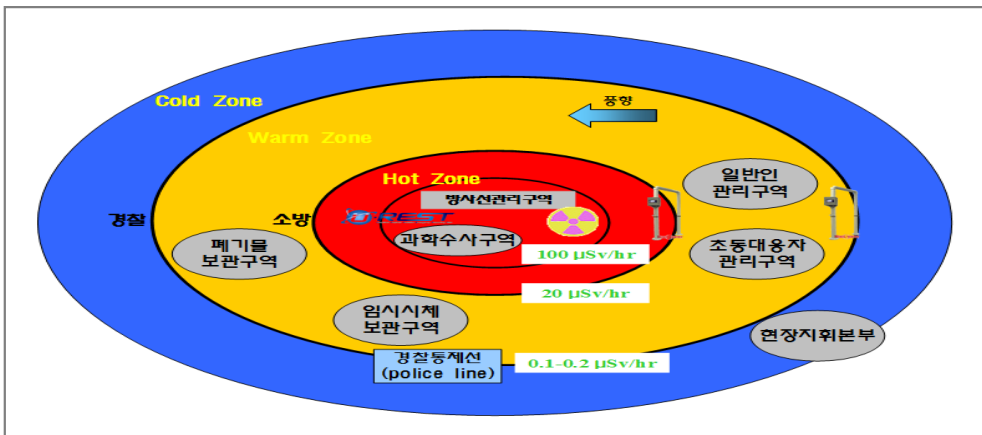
Cold Zone

Warm Zone

풍향

Hot Zone

방사선관리구역

REST

과학수사구역

100 µSv/hr

20 µSv/hr

0.1-0.2 µSv/hr

경찰

소방

폐기물 보관구역

임시시체 보관구역

일반인 관리구역

초동대응자 관리구역

현장지휘본부

경찰통제선 (police line)